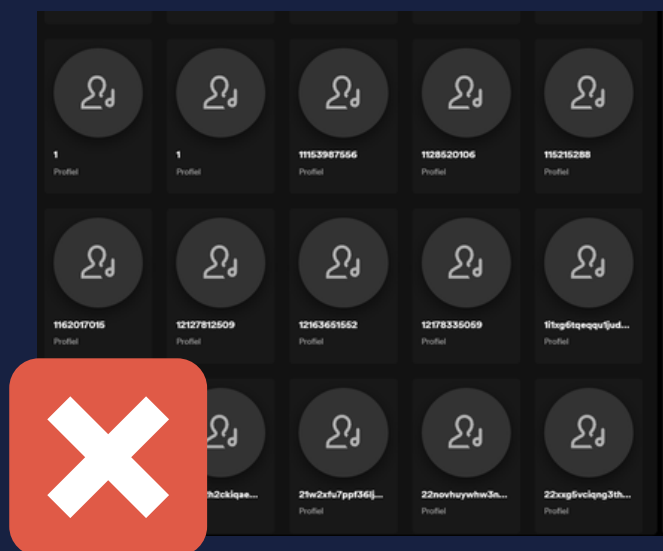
1
Profiel

1
Profiel

11153987556
Profiel

1128520106
Profiel

115215288
Profiel

1162017015
Profiel

12127812509
Profiel

12163651552
Profiel

12178335059
Profiel

1i1xg6tqeqqu1jud...
Profiel

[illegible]h2ckiqae...

21w2xfu7ppf36lj...
Profiel

22novhuywhw3n...
Profiel

22xxg5vciqng3th...
Profiel